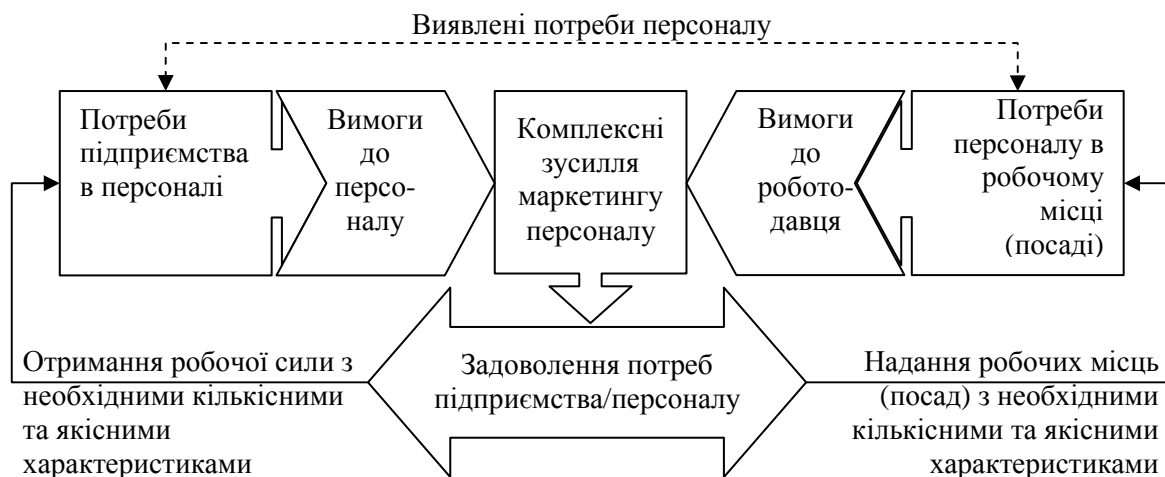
Виявлені потреби персоналу

Потреби підприємства в персоналі

Вимоги до персоналу

Комплексні зусилля маркетингу персоналу

Вимоги до роботодавця

Потреби персоналу в робочому місці (посаді)

Отримання робочої сили з необхідними кількісними та якісними характеристиками

Задоволення потреб підприємства/персоналу

Надання робочих місць (посад) з необхідними кількісними та якісними характеристиками